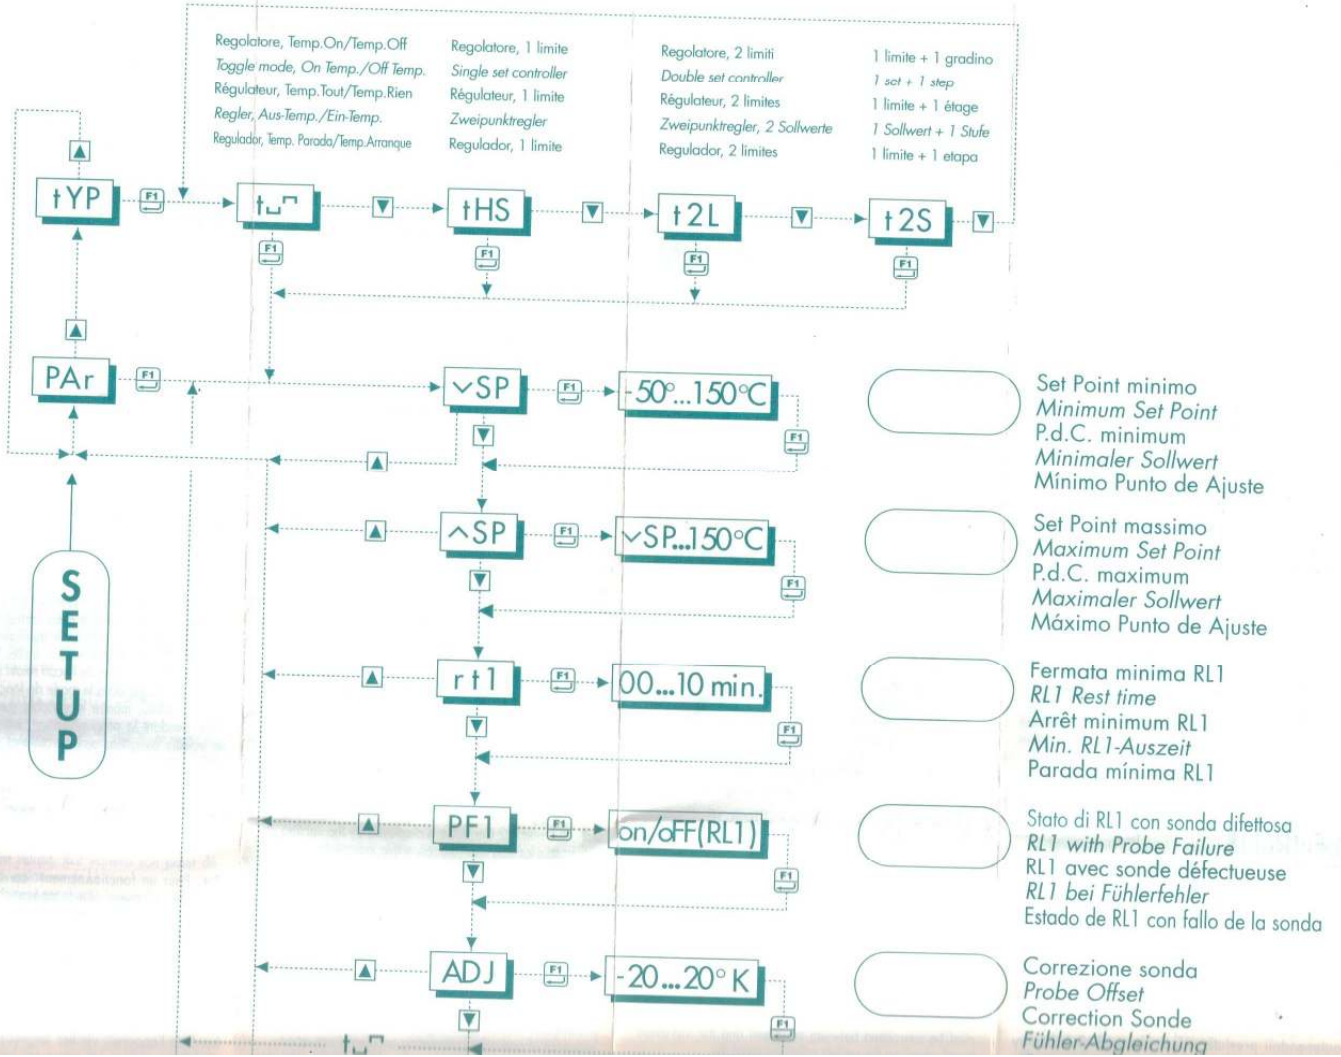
Regolatore, Temp.On/Temp.Off
Toggle mode, On Temp./Off Temp.
Régulateur, Temp.Tout/Temp.Rien
Regler, Aus-Temp./Ein-Temp.
Regulador, Temp. Parada/Temp.Arranque

Regolatore, 1 limite
Single set controller
Régulateur, 1 limite
Zweipunktregler
Regulador, 1 limite

Regolatore, 2 limiti
Double set controller
Régulateur, 2 limites
Zweipunktregler, 2 Sollwerte
Regulador, 2 limites

1 limite + 1 gradino
1 set + 1 step
1 limite + 1 étage
1 Sollwert + 1 Stufe
1 limite + 1 etapa

tYP
F1
t␣ᒣ
F1
tHS
F1
t2L
F1
t2S
F1

PAr
F1
∨SP
F1
-50°...150°C
F1

Set Point minimo
Minimum Set Point
P.d.C. minimum
Minimaler Sollwert
Mínimo Punto de Ajuste

∧SP
F1
∨SP...150°C
F1

Set Point massimo
Maximum Set Point
P.d.C. maximum
Maximaler Sollwert
Máximo Punto de Ajuste

SETUP

rt1
F1
00...10 min.
F1

Fermata minima RL1
RL1 Rest time
Arrêt minimum RL1
Min. RL1-Auszeit
Parada mínima RL1

PF1
F1
on/oFF(RL1)
F1

Stato di RL1 con sonda difettosa
RL1 with Probe Failure
RL1 avec sonde défectueuse
RL1 bei Fühlerfehler
Estado de RL1 con fallo de la sonda

ADJ
F1
-20...20° K
F1

Correzione sonda
Probe Offset
Correction Sonde
Fühler-Abgleichung

t␣ᒣ